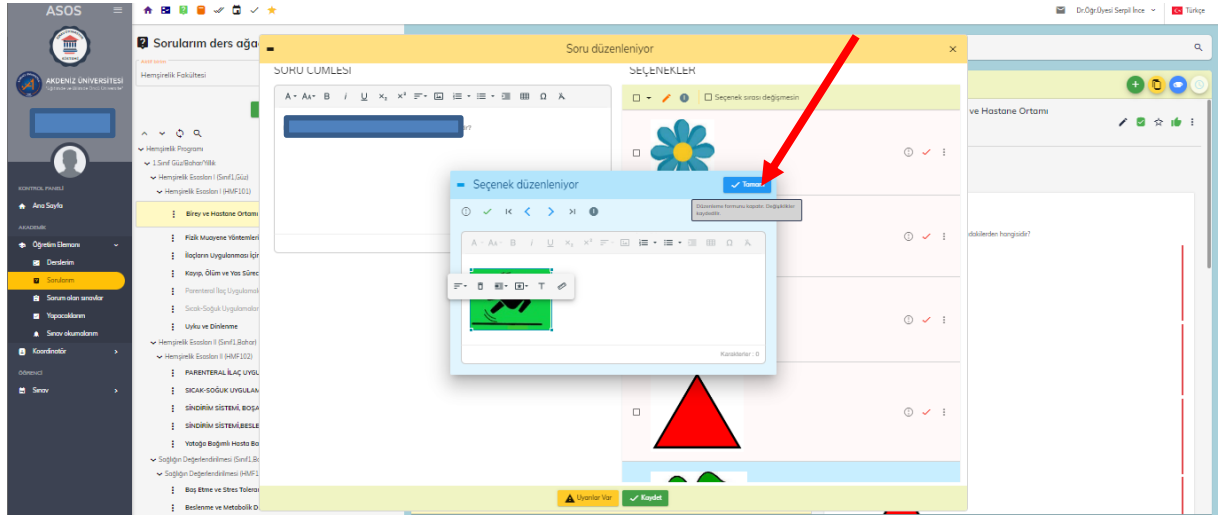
ASOS

AKDENİZ ÜNİVERSİTESİ

KONTROL PANELİ

Ana Sayfa

AKADEMİK

Öğretim Elemanı

Derslerim

Sorularım

Sorum olan sınavlar

Yapacaklarım

Sınav okumalarım

Koordinatör

ÖĞRENCİ

Sınav

Dr.Öğr.Üyesi Serpil İnce

Türkçe

Sorularım ders ağa

Hemşirelik Fakültesi

Hemşirelik Programı

1.Sınıf Güz/Bahar/Yıllık

Hemşirelik Esasları I (Sınıf1,Güz)

Hemşirelik Esasları I (HMF101)

Birey ve Hastane Ortamı

Fizik Muayene Yöntemleri

İlaçların Uygulanması İçin

Kayıp, Ölüm ve Yas Süreci

Parenteral İlaç Uygulamaları

Sıcak-Soğuk Uygulamalar

Uyku ve Dinlenme

Hemşirelik Esasları II (Sınıf1,Bahar)

Hemşirelik Esasları II (HMF102)

PARENTERAL İLAÇ UYGU

SICAK-SOĞUK UYGULAM

SİNDİRİM SİSTEMİ, BOŞA

SİNDİRİM SİSTEMİ,BESLE

Yatağa Bağımlı Hasta Ba

Sağlığın Değerlendirilmesi (Sınıf1,Ba

Sağlığın Değerlendirilmesi (HMF1

Baş Etme ve Stres Toleran

Beslenme ve Metabolik D

Soru düzenleniyor

SORU CÜMLESİ

SEÇENEKLER

Seçenek sırası değişmesin

Seçenek düzenleniyor

Tamam

Düzenleme formunu kapatır. Değişiklikler kaydedilir.

Karakterler : 0

ve Hastane Ortamı

dakilerden hangisidir?

Uyarılar Var

Kaydet